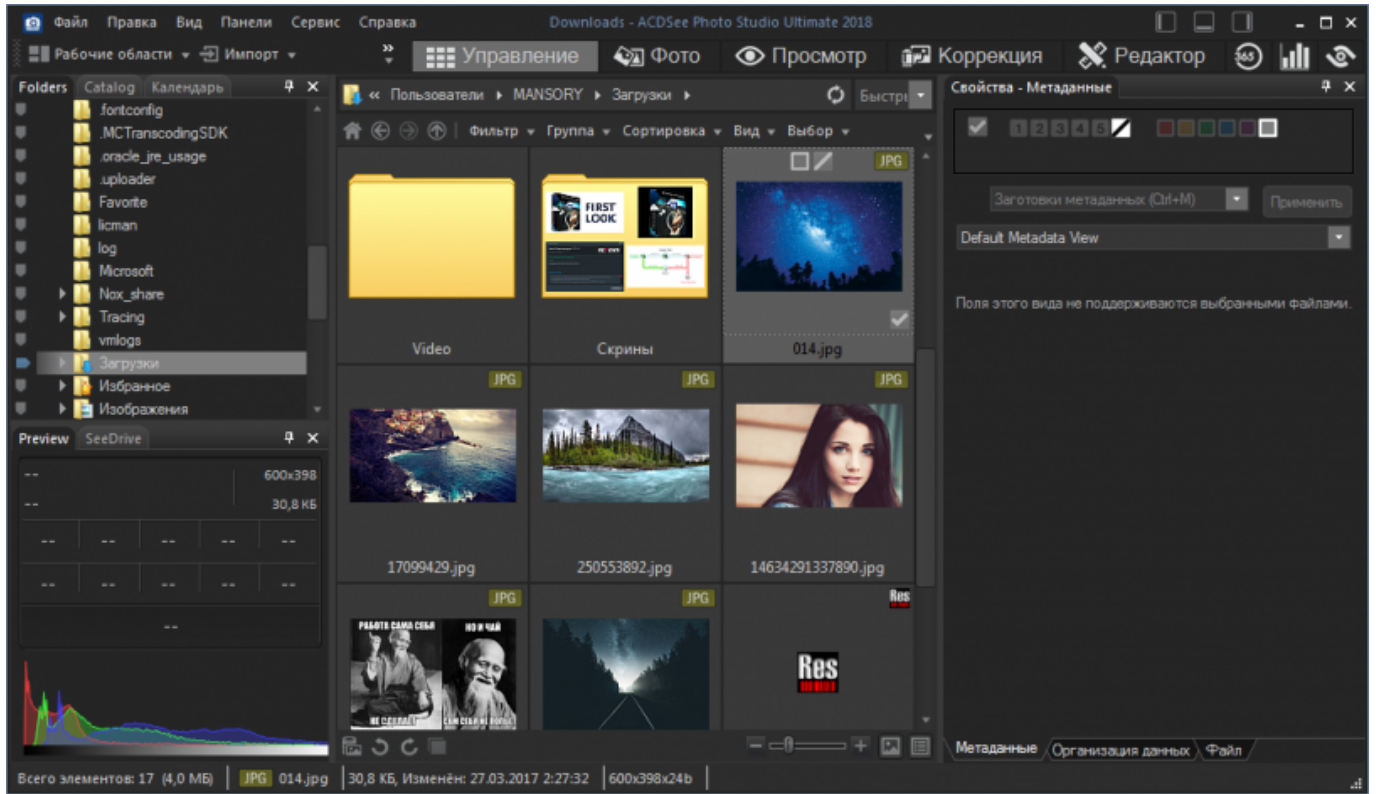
Файл Правка Вид Панели Сервис Справка

Downloads - ACDSee Photo Studio Ultimate 2018

Рабочие области ▾ Импорт ▾

Управление Фото Просмотр Коррекция Редактор

Folders Catalog Календарь

.fontconfig
.MCTranscodingSDK
.oracle_jre_usage
.uploader
Favorite
licman
log
Microsoft
Nox_share
Tracing
vmlogs
Загрузки
Избранное
Изображения

Preview SeeDrive

-- 600x398
-- 30,8 КБ
-- -- -- -- --
-- -- -- -- --
--

« Пользователи ▸ MANSORY ▸ Загрузки ▸

Быстр

Фильтр ▾ Группа ▾ Сортировка ▾ Вид ▾ Выбор ▾

Video

FIRST LOOK

Скрины

JPG

014.jpg

JPG

17099429.jpg

JPG

250553892.jpg

JPG

14634291337890.jpg

JPG

РАБОТА САМА СЕБЯ НЕ СДЕЛАЕТ

НО И ЧАЙ САМ СЕБЯ НЕ ПОПЬЕТ

JPG

Res

Res

Свойства - Метаданные

1 2 3 4 5

Заготовки метаданных (Ctrl+M)

Применить

Default Metadata View

Поля этого вида не поддерживаются выбранными файлами.

Метаданные Организация данных Файл

Всего элементов: 17 (4,0 МБ) JPG 014.jpg 30,8 КБ, Изменён: 27.03.2017 2:27:32 600x398x24b